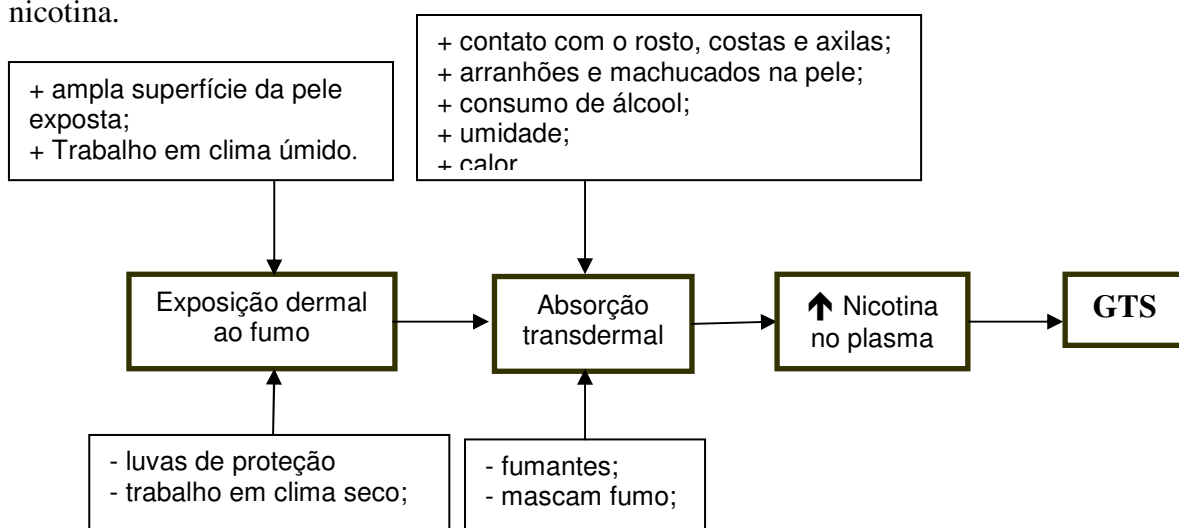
nicotina.

+ ampla superfície da pele exposta;
+ Trabalho em clima úmido.

+ contato com o rosto, costas e axilas;
+ arranhões e machucados na pele;
+ consumo de álcool;
+ umidade;
+ calor

Exposição dermal ao fumo

Absorção transdermal

↑ Nicotina no plasma

GTS

- luvas de proteção
- trabalho em clima seco;

- fumantes;
- mascam fumo;